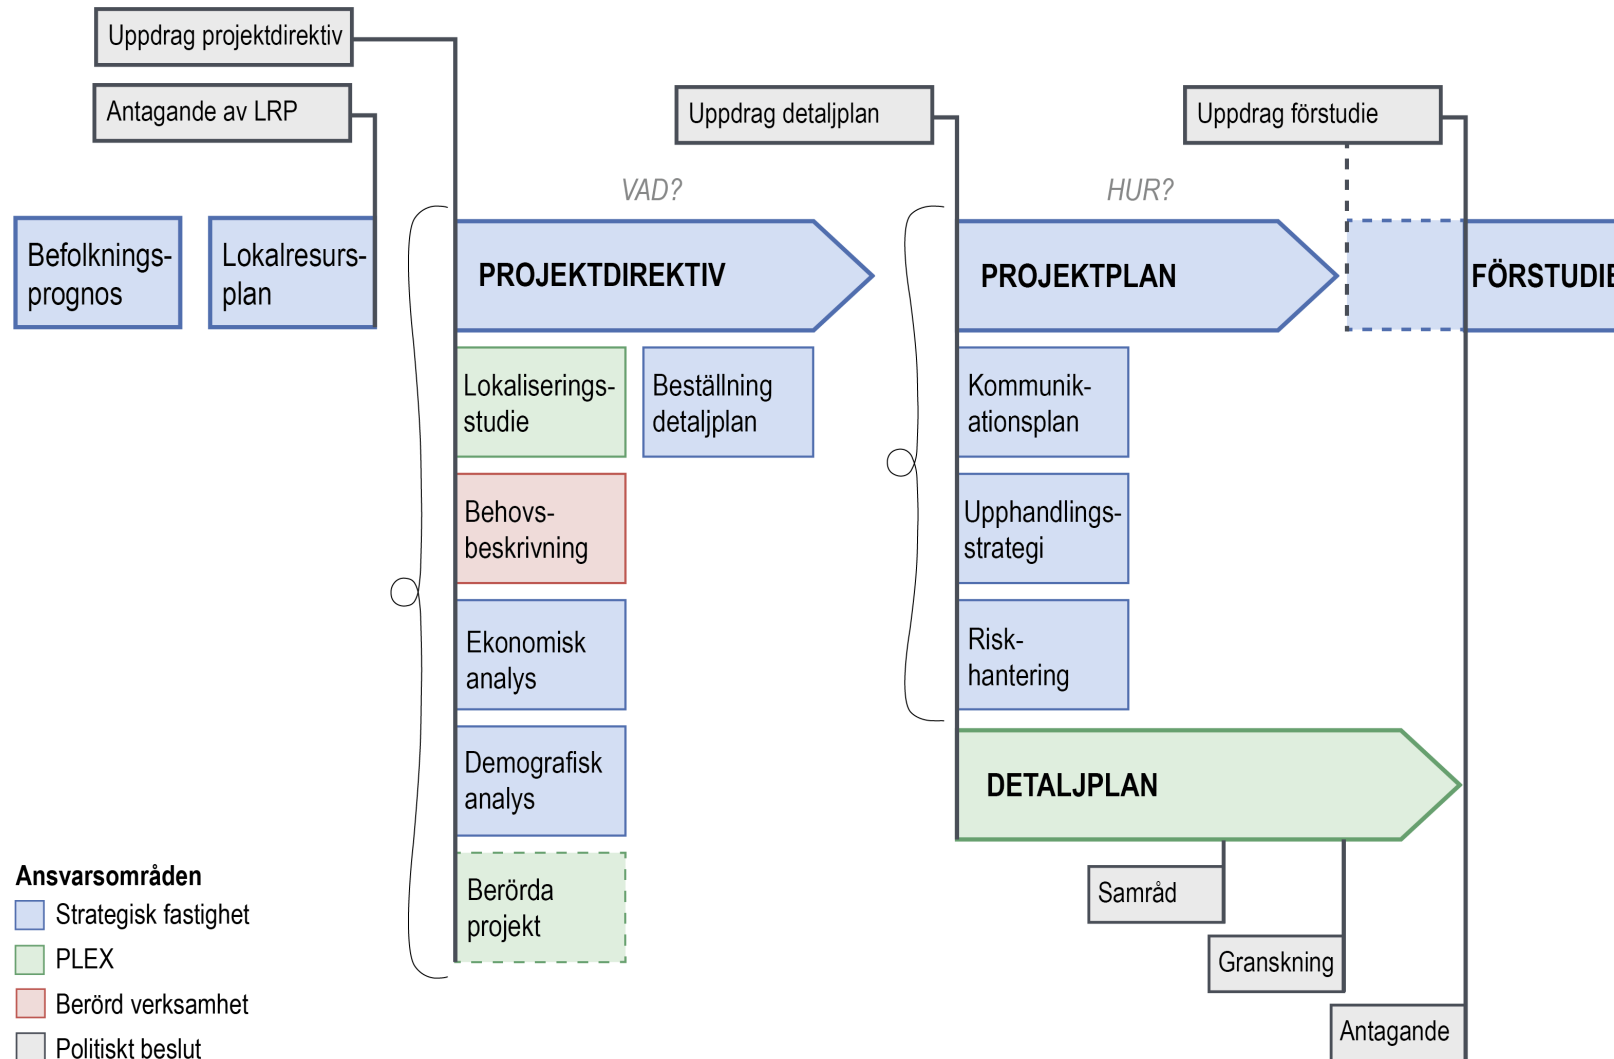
Uppdrag projektdirektiv

Antagande av LRP

Uppdrag detaljplan

Uppdrag förstudie

VAD?

HUR?

Befolkningsprognos

Lokalresursplan

PROJEKTDIREKTIV

PROJEKTPLAN

FÖRSTUDIE

Lokaliseringsstudie

Beställning detaljplan

Kommunikationsplan

Behovsbeskrivning

Upphandlingsstrategi

Ekonomisk analys

Riskhantering

Demografisk analys

DETALJPLAN

Berörda projekt

Samråd

Granskning

Antagande

Ansvarsområden
Strategisk fastighet
PLEX
Berörd verksamhet
Politiskt beslut